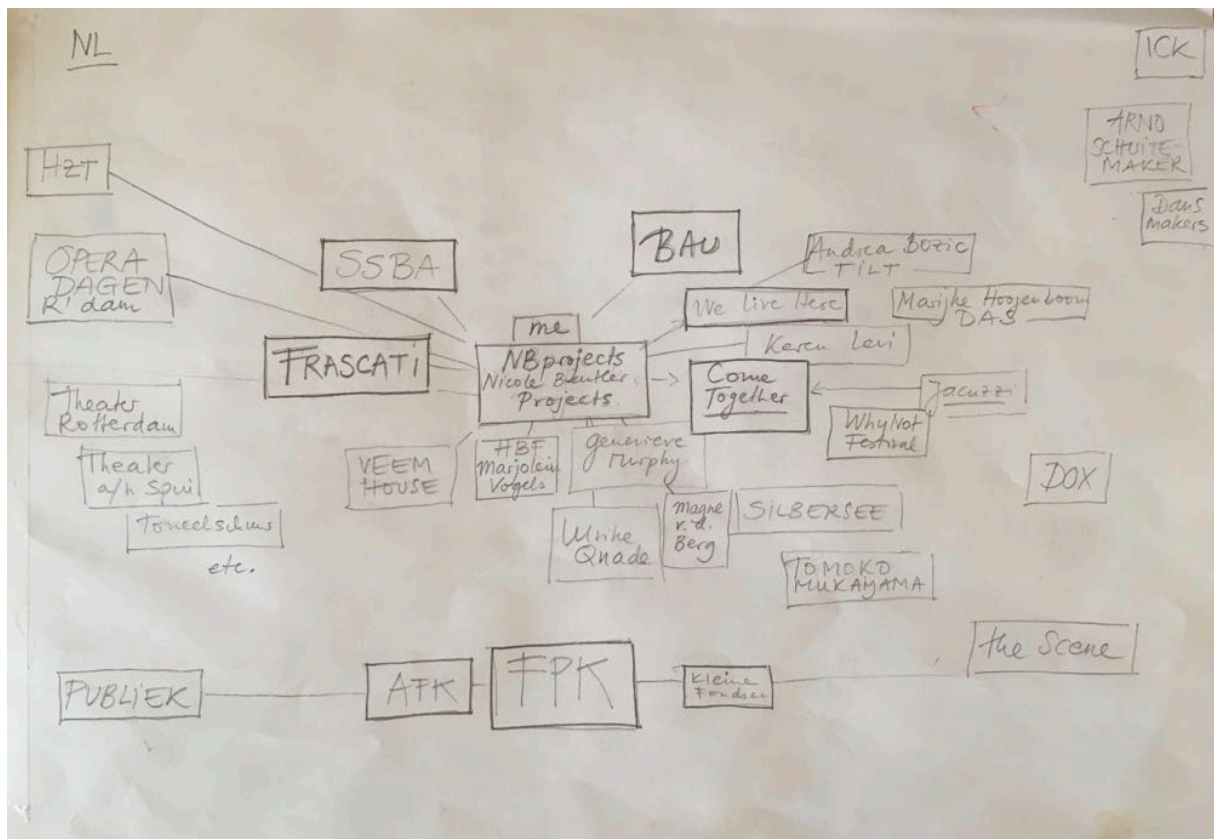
NL

ICK

ARND SCHUITEMAKER

Dansmakers

HZT

OPERA DAGEN R'dam

SSBA

BAU

Andrea Bozic TILT

We live Here

Marijke Hoogenboom DAS

me

FRASCATI

NBprojects Nicole Beutler Projects

Keren Levi

Come Together

Jacuzzi

Why Not Festival

Theater Rotterdam

Theater a/h Spui

Toneelschuur

etc.

VEEM HOUSE

HBF Marjolein Vogels

genevieve murphy

Ulrike Quade

Magne v.d. Berg

SILBERSEE

TOMOKO MUKAIYAMA

DOX

the Scene

PUBLIEK

AFK

FPK

Kleine Fondsen